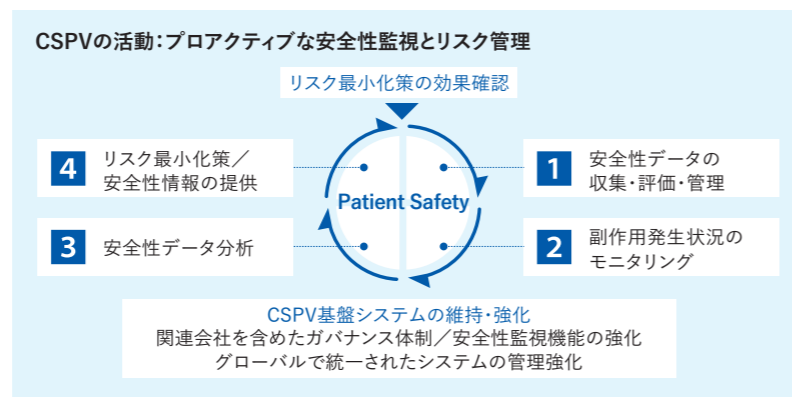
CSPVの活動：プロアクティブな安全性監視とリスク管理

リスク最小化策の効果確認

4 リスク最小化策／安全性情報の提供

1 安全性データの収集・評価・管理

Patient Safety

3 安全性データ分析

2 副作用用発生状況のモニタリング

CSPV基盤システムの維持・強化
関連会社を含めたガバナンス体制／安全性監視機能の強化
グローバルで統一されたシステムの管理強化